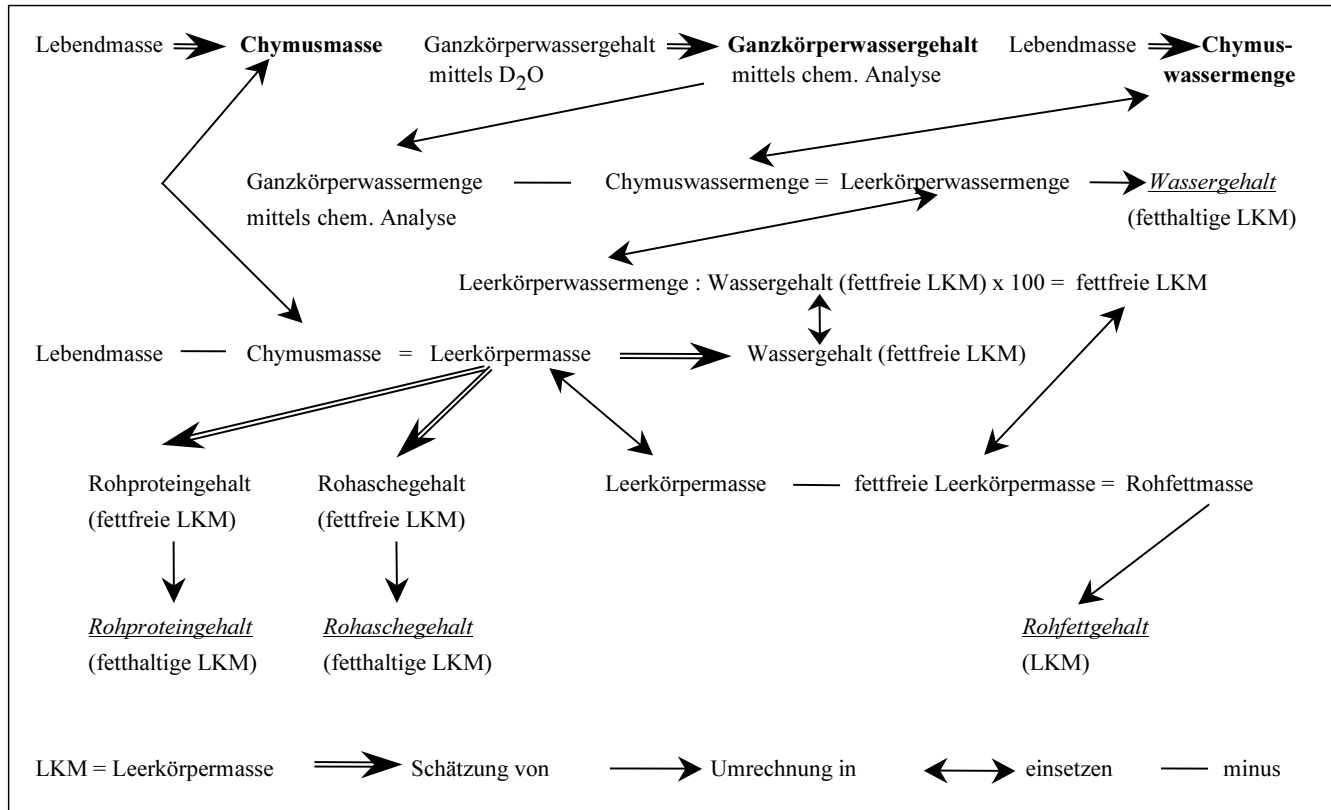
Lebendmasse ⇛ **Chymusmasse** Ganzkörperwassergehalt mittels $D_2O$ ⇛ **Ganzkörperwassergehalt** mittels chem. Analyse Lebendmasse ⇛ **Chymuswassermenge**

Ganzkörperwassermenge mittels chem. Analyse — Chymuswassermenge = Leerkörperwassermenge → *Wassergehalt* (fetthaltige LKM)

Leerkörperwassermenge : Wassergehalt (fettfreie LKM) x 100 = fettfreie LKM

Lebendmasse — Chymusmasse = Leerkörpermasse ⇛ Wassergehalt (fettfreie LKM)

Rohproteingehalt (fettfreie LKM)

Rohaschegehalt (fettfreie LKM)

Leerkörpermasse — fettfreie Leerkörpermasse = Rohfettmasse

*Rohproteingehalt* (fetthaltige LKM)

*Rohaschegehalt* (fetthaltige LKM)

*Rohfettgehalt* (LKM)

LKM = Leerkörpermasse ⇛ Schätzung von → Umrechnung in ↔ einsetzen — minus